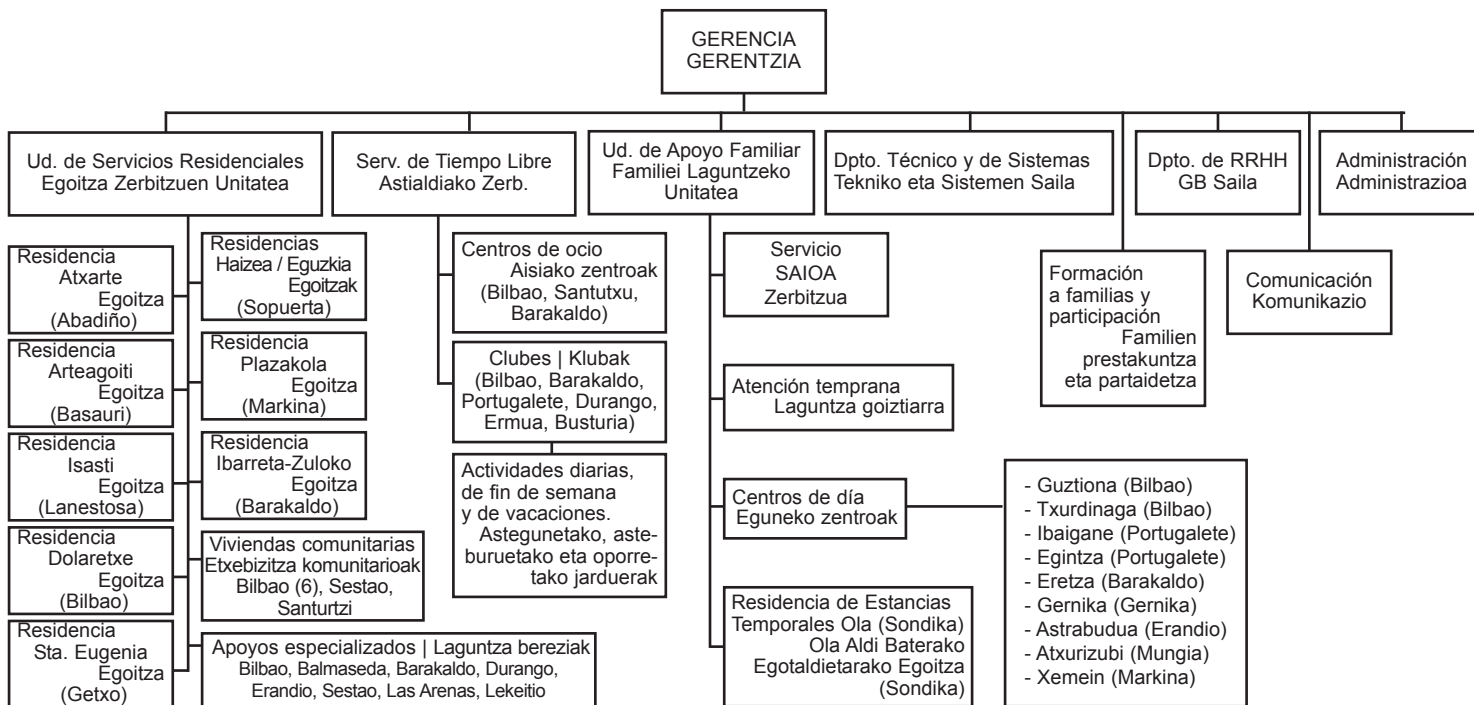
GERENCIA
GERENTZIA

Ud. de Servicios Residenciales
Egoitza Zerbitzuen Unitatea

Serv. de Tiempo Libre
Astialdiako Zerb.

Ud. de Apoyo Familiar
Familiei Laguntzeko Unitatea

Dpto. Técnico y de Sistemas
Tekniko eta Sistemen Saila

Dpto. de RRHH
GB Saila

Administración
Administrazioa

Residencia Atxarte Egoitza (Abadiño)

Residencia Arteagoiti Egoitza (Basauri)

Residencia Isasti Egoitza (Lanestosa)

Residencia Dolaretxe Egoitza (Bilbao)

Residencia Sta. Eugenia Egoitza (Getxo)

Residencias Haizea / Eguzkia Egoitzak (Sopuerta)

Residencia Plazakola Egoitza (Markina)

Residencia Ibarreta-Zuloko Egoitza (Barakaldo)

Viviendas comunitarias
Etxebizitza komunitarioak
Bilbao (6), Sestao, Santurtzi

Apoyos especializados | Laguntza bereziak
Bilbao, Balmaseda, Barakaldo, Durango, Erandio, Sestao, Las Arenas, Lekeitio

Centros de ocio
Aisiako zentroak
(Bilbao, Santutxu, Barakaldo)

Clubes | Klubak
(Bilbao, Barakaldo, Portugalete, Durango, Ermua, Busturia)

Actividades diarias, de fin de semana y de vacaciones.
Astegunetako, asteburuetako eta oporretako jarduerak

Servicio SAIOA Zerbitzua

Atención temprana
Laguntza goiztiarra

Centros de día
Eguneko zentroak

- Guztiona (Bilbao)
- Txurdinaga (Bilbao)
- Ibaigane (Portugalete)
- Egintza (Portugalete)
- Eretza (Barakaldo)
- Gernika (Gernika)
- Astrabudua (Erandio)
- Atxurizubi (Mungia)
- Xemein (Markina)

Residencia de Estancias Temporales Ola (Sondika)
Ola Aldi Baterako Egotaldietarako Egoitza (Sondika)

Formación a familias y participación
Familien prestakuntza eta partaidetza

Comunicación
Komunikazio